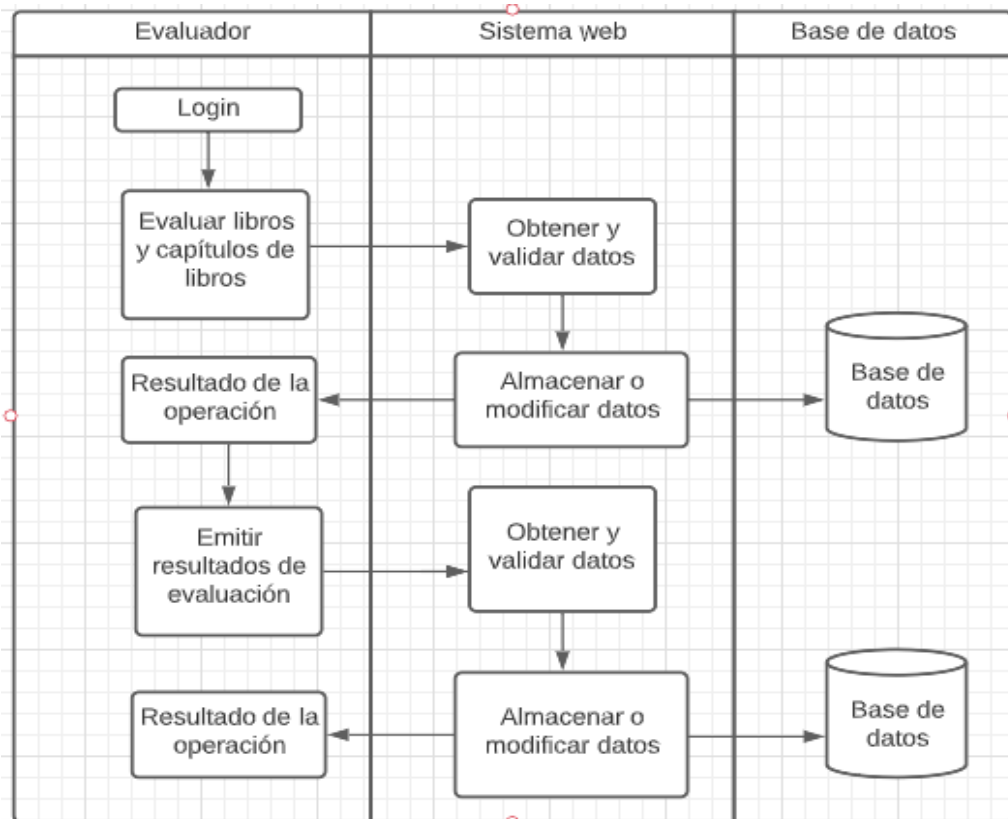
Evaluador

Sistema web

Base de datos

Login

Evaluar libros y capítulos de libros

Obtener y validar datos

Resultado de la operación

Almacenar o modificar datos

Base de datos

Emitir resultados de evaluación

Obtener y validar datos

Resultado de la operación

Almacenar o modificar datos

Base de datos